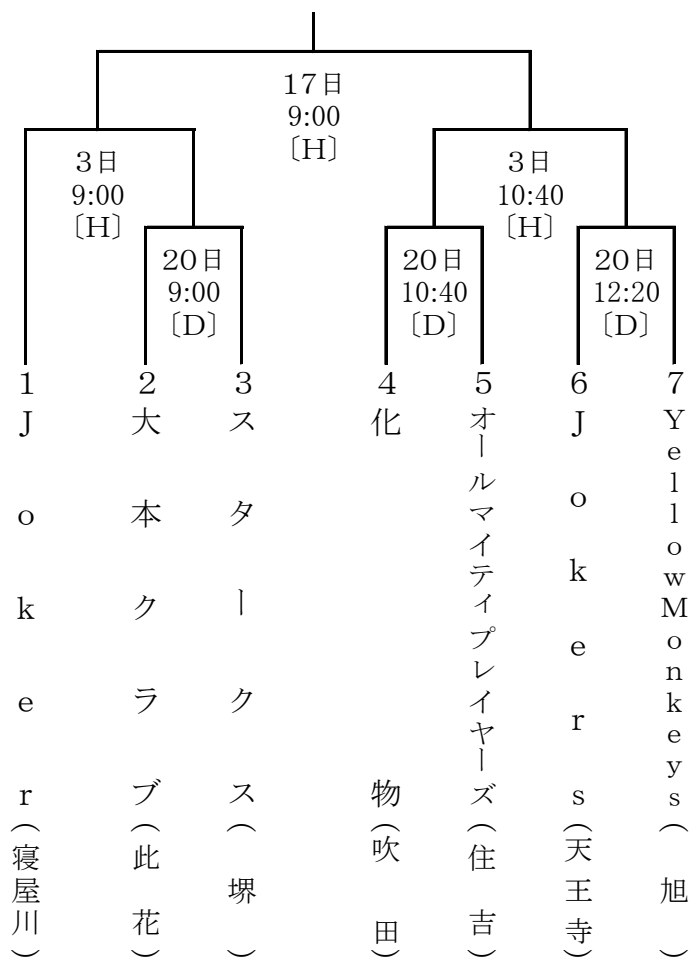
17日
9:00
〔H〕

3日
9:00
〔H〕

20日
9:00
〔D〕

3日
10:40
〔H〕

20日
10:40
〔D〕

20日
12:20
〔D〕

1 Joker（寝屋川）
2 大本クラブ（此花）
3 スタークス（堺）
4 化物（吹田）
5 オールマイティプレイヤーズ（住吉）
6 Jokers（天王寺）
7 YellowMonkeys（旭）